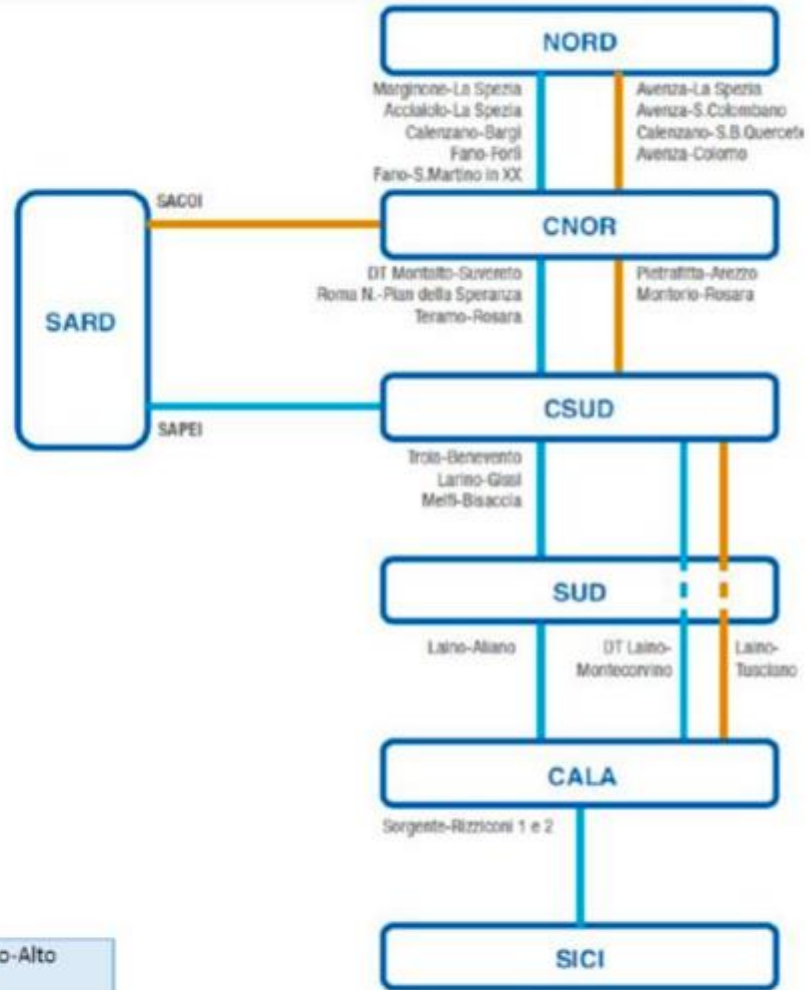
NORD

Marginone-La Spezia
Acciaiolo-La Spezia
Calenzano-Bargi
Fano-Forlì
Fano-S.Martino in XX

Avenza-La Spezia
Avenza-S.Colombano
Calenzano-S.B.Querceto
Avenza-Colorno

SACOI

SARD

CNOR

DT Montalto-Suvereto
Roma N.-Pian della Speranza
Teramo-Rosara

Pietrafitta-Arezzo
Montorio-Rosara

SAPEI

CSUD

Troia-Benevento
Larino-Gissi
Melfi-Bisaccia

SUD

Laino-Aliano

DT Laino-Montecorvino

Laino-Tusciano

CALA

Sorgente-Rizziconi 1 e 2

SICI

o-Alto